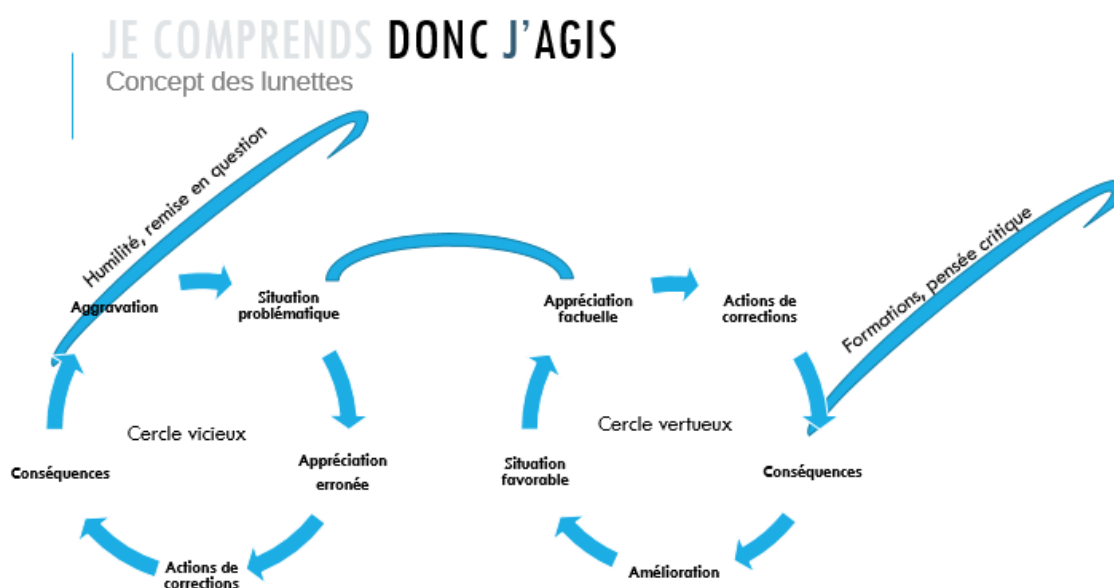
JE COMPRENDS DONC J'AGIS
Concept des lunettes

Humilité, remise en question

Aggravation

Situation problématique

Appréciation factuelle

Actions de corrections

Formations, pensée critique

Cercle vicieux

Cercle vertueux

Conséquences

Appréciation erronée

Situation favorable

Conséquences

Actions de corrections

Amélioration